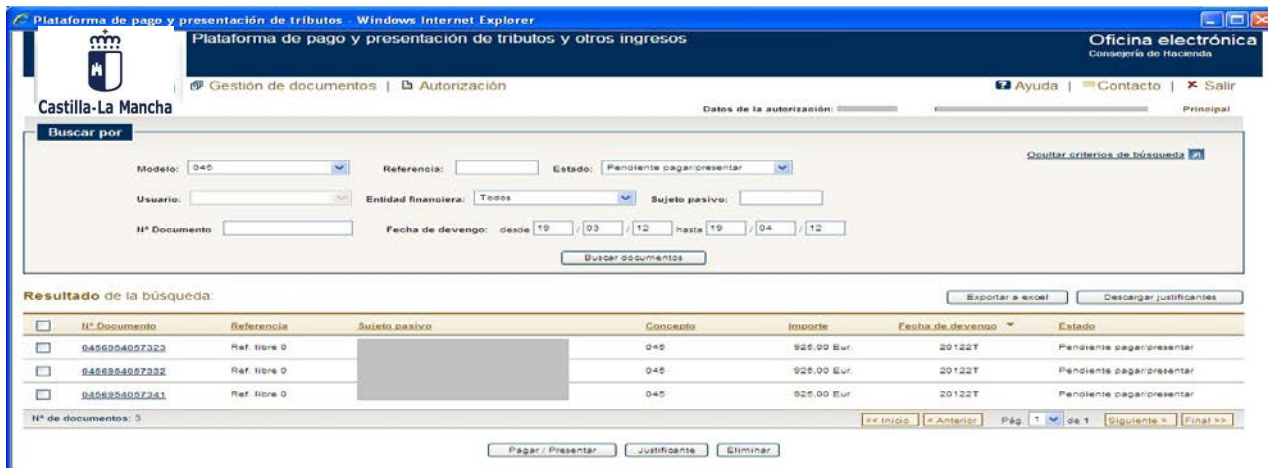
Plataforma de pago y presentación de tributos - Windows Internet Explorer

Castilla-La Mancha

Plataforma de pago y presentación de tributos y otros ingresos

Oficina electrónica
Consejería de Hacienda

Gestión de documentos | Autorización

Ayuda | Contacto | Salir

Datos de la autorización:

Principal

Buscar por

Modelo: 046

Referencia:

Estado: Pendiente pagar/presentar

Ocultar criterios de búsqueda

Usuario:

Entidad financiera: Todos

Sujeto pasivo:

Nº Documento

Fecha de devengo: desde 19 / 03 / 12 hasta 19 / 04 / 12

Buscar documentos

Resultado de la búsqueda:

Exportar a excel

Descargar justificantes

| | Nº Documento | Referencia | Sujeto pasivo | Concepto | Importe | Fecha de devengo | Estado |
|---|---|---|---|---|---|---|---|
| | 0456954057323 | Ref. libre 0 | | 046 | 925,00 Eur. | 20122T | Pendiente pagar/presentar |
| | 0456954057332 | Ref. libre 0 | | 046 | 925,00 Eur. | 20122T | Pendiente pagar/presentar |
| | 0456954057341 | Ref. libre 0 | | 046 | 925,00 Eur. | 20122T | Pendiente pagar/presentar |

Nº de documentos: 3

<< Inicio | < Anterior | Pág. 1 de 1 | Siguiente > | Final >>

Pagar / Presentar | Justificante | Eliminar